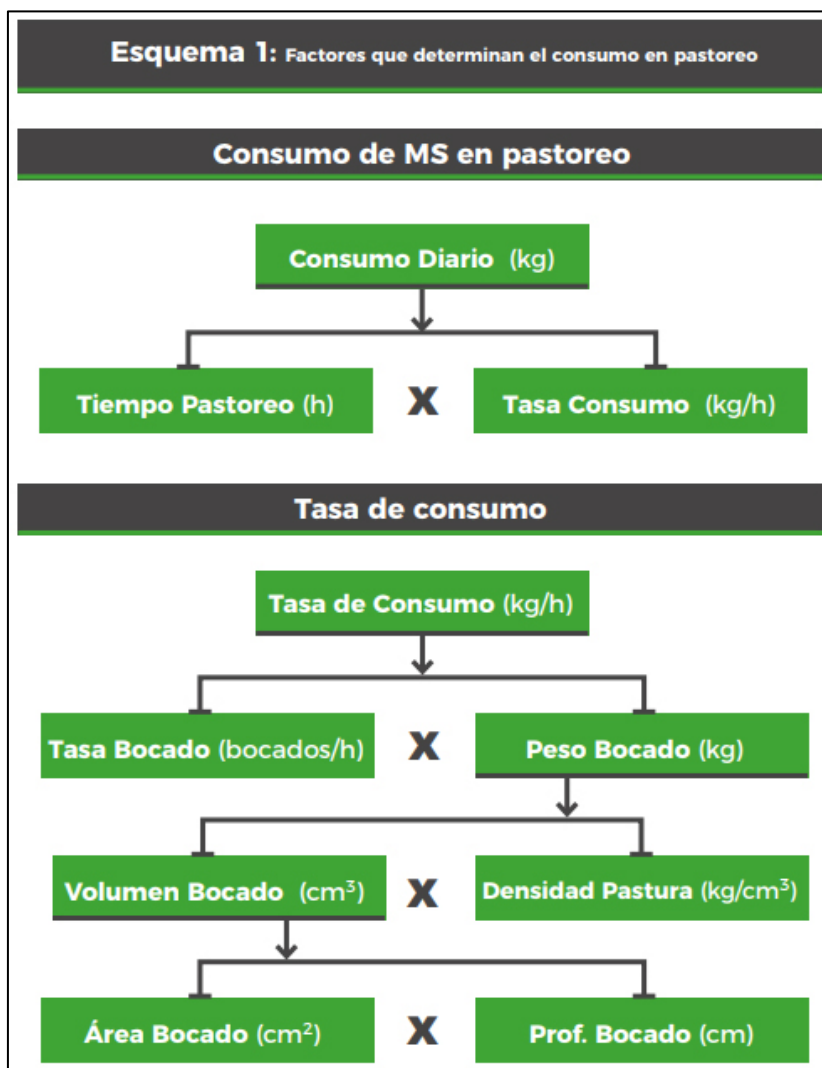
Esquema 1: Factores que determinan el consumo en pastoreo

Consumo de MS en pastoreo

Consumo Diario (kg)

Tiempo Pastoreo (h) X Tasa Consumo (kg/h)

Tasa de consumo

Tasa de Consumo (kg/h)

Tasa Bocado (bocados/h) X Peso Bocado (kg)

Volumen Bocado ($cm^3$) X Densidad Pastura ($kg/cm^3$)

Área Bocado ($cm^2$) X Prof. Bocado (cm)